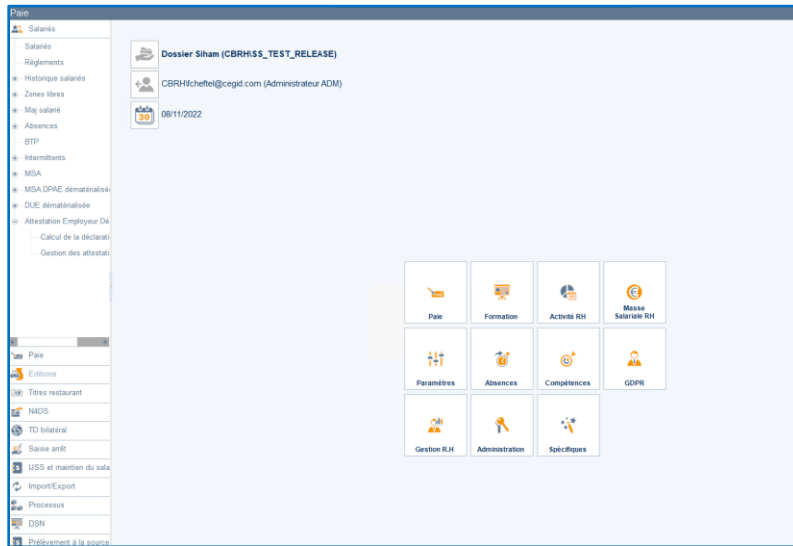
Paie

Salariés

Salariés

Règlements

Historique salariés

Zones libres

Maj salarié

Absences

BTP

Intermittents

MSA

MSA DPAE dématérialisé

DUE dématérialisée

Attestation Employeur Dé

Calcul de la déclarati

Gestion des attestati

Paie

Editions

Titres restaurant

N4DS

TD bilatéral

Saisie arrêt

IJSS et maintien du sala

Import/Export

Processus

DSN

Prélèvement à la source

Dossier Siham (CBRH\SS_TEST_RELEASE)

CBRH\fcheftel@cegid.com (Administrateur ADM)

30

08/11/2022

Paie

Formation

Activité RH

Masse Salariale RH

Paramètres

Absences

Compétences

GDPR

Gestion R.H

Administration

Spécifiques